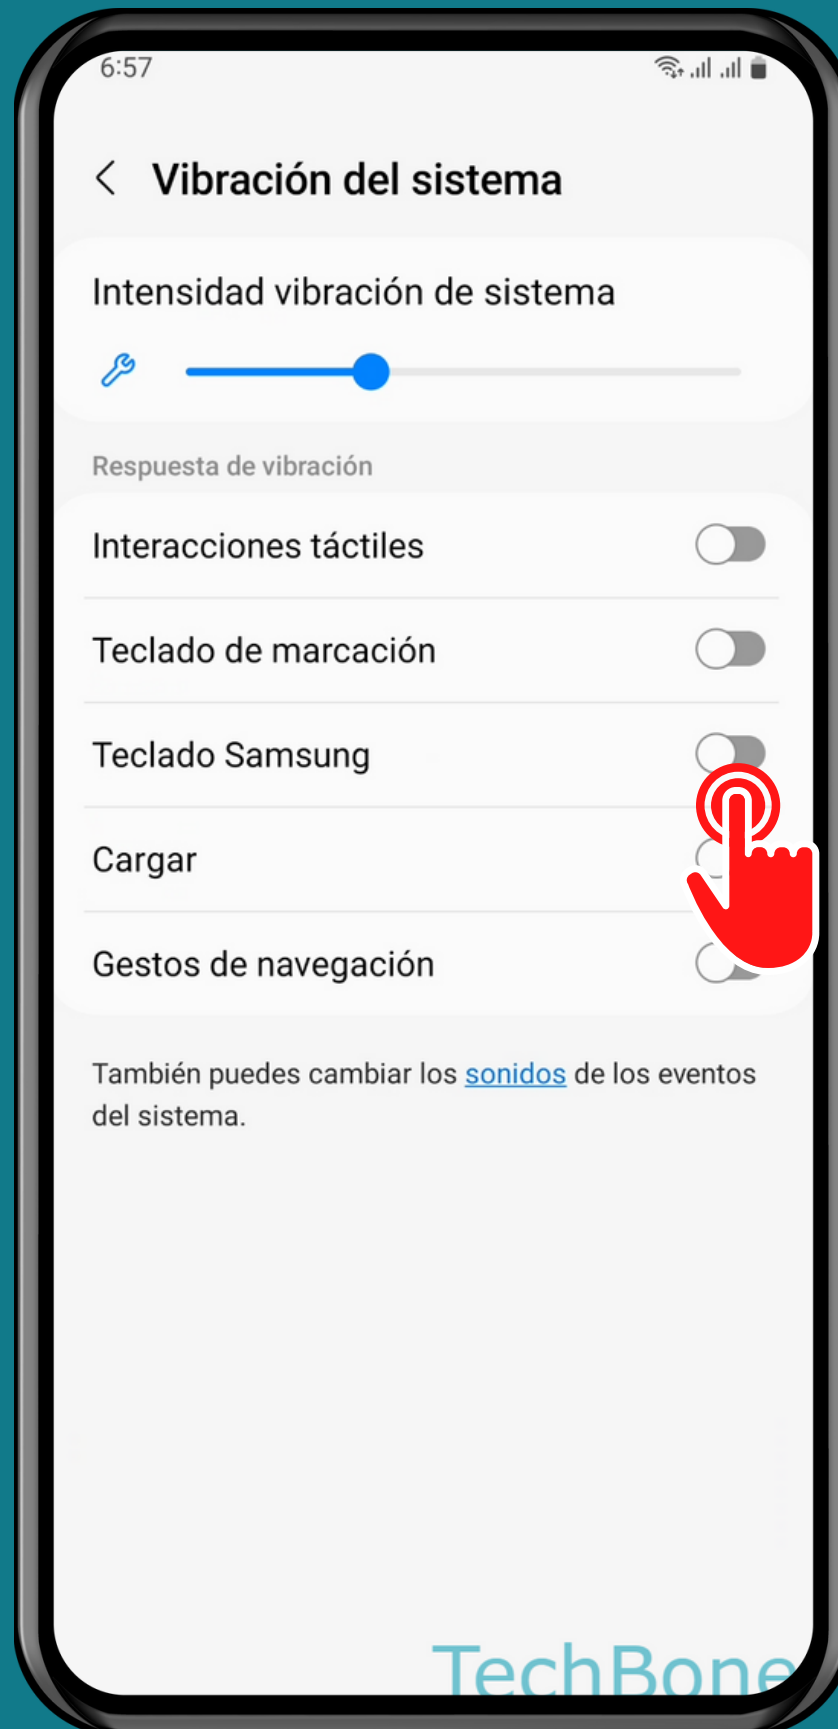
6:57

Vibración del sistema

Intensidad vibración de sistema

Respuesta de vibración

Interacciones táctiles

Teclado de marcación

Teclado Samsung

Cargar

Gestos de navegación

También puedes cambiar los sonidos de los eventos del sistema.

TechBone